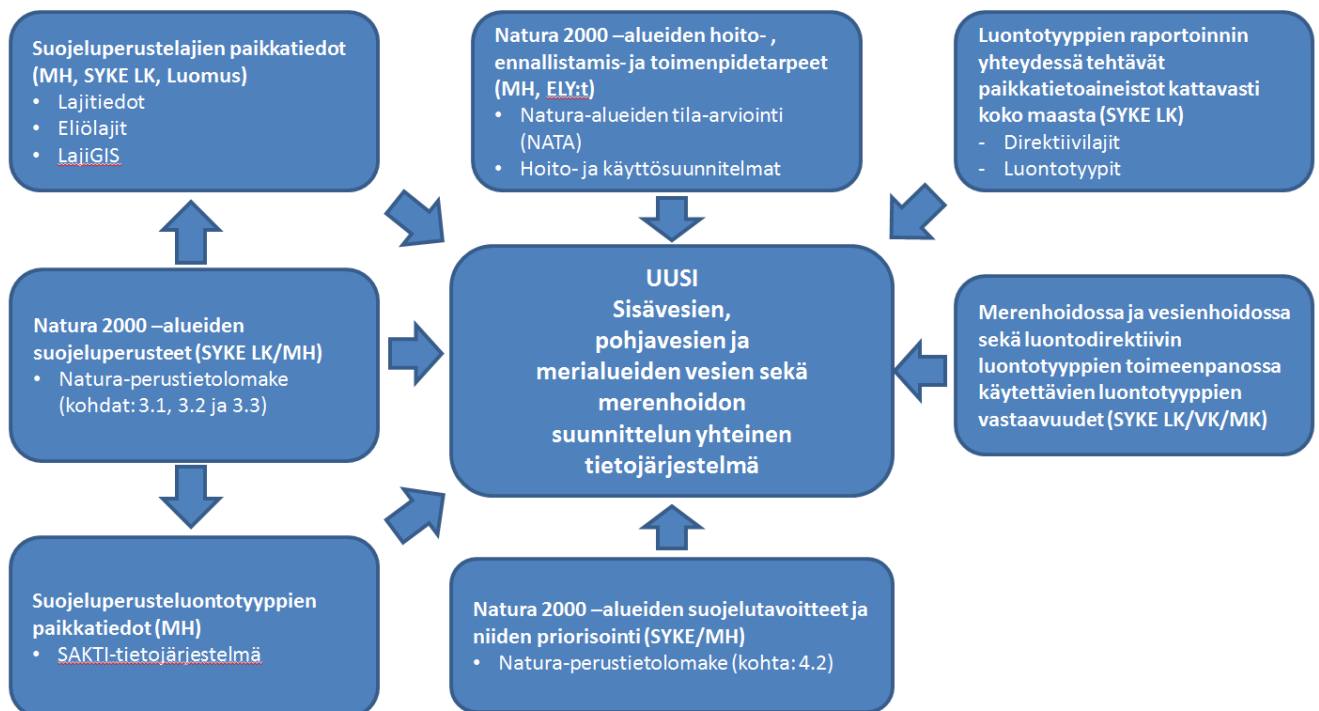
Suojeluperustelajien paikkatiedot (MH, SYKE LK, Luomus)
• Lajitiedot
• Eliölajit
• LajiGIS

Natura 2000 –alueiden hoito- , ennallistamis- ja toimenpidetarpeet (MH, ELY:t)
• Natura-alueiden tila-arviointi (NATA)
• Hoito- ja käyttösuunnitelmat

Luontotyyppien raportoinnin yhteydessä tehtävät paikkatietoaineistot kattavasti koko maasta (SYKE LK)
- Direktiivilajit
- Luontotyypit

Natura 2000 –alueiden suojeluperusteet (SYKE LK/MH)
• Natura-perustietolomake (kohdat: 3.1, 3.2 ja 3.3)

UUSI
Sisävesien, pohjavesien ja merialueiden vesien sekä merenhoidon suunnittelun yhteinen tietojärjestelmä

Merenhoidossa ja vesienhoidossa sekä luontodirektiivin luontotyyppien toimeenpanossa käytettävien luontotyyppien vastaavuudet (SYKE LK/VK/MK)

Suojeluperusteluontotyyppien paikkatiedot (MH)
• SAKTI-tietojärjestelmä

Natura 2000 –alueiden suojelutavoitteet ja niiden priorisointi (SYKE/MH)
• Natura-perustietolomake (kohta: 4.2)